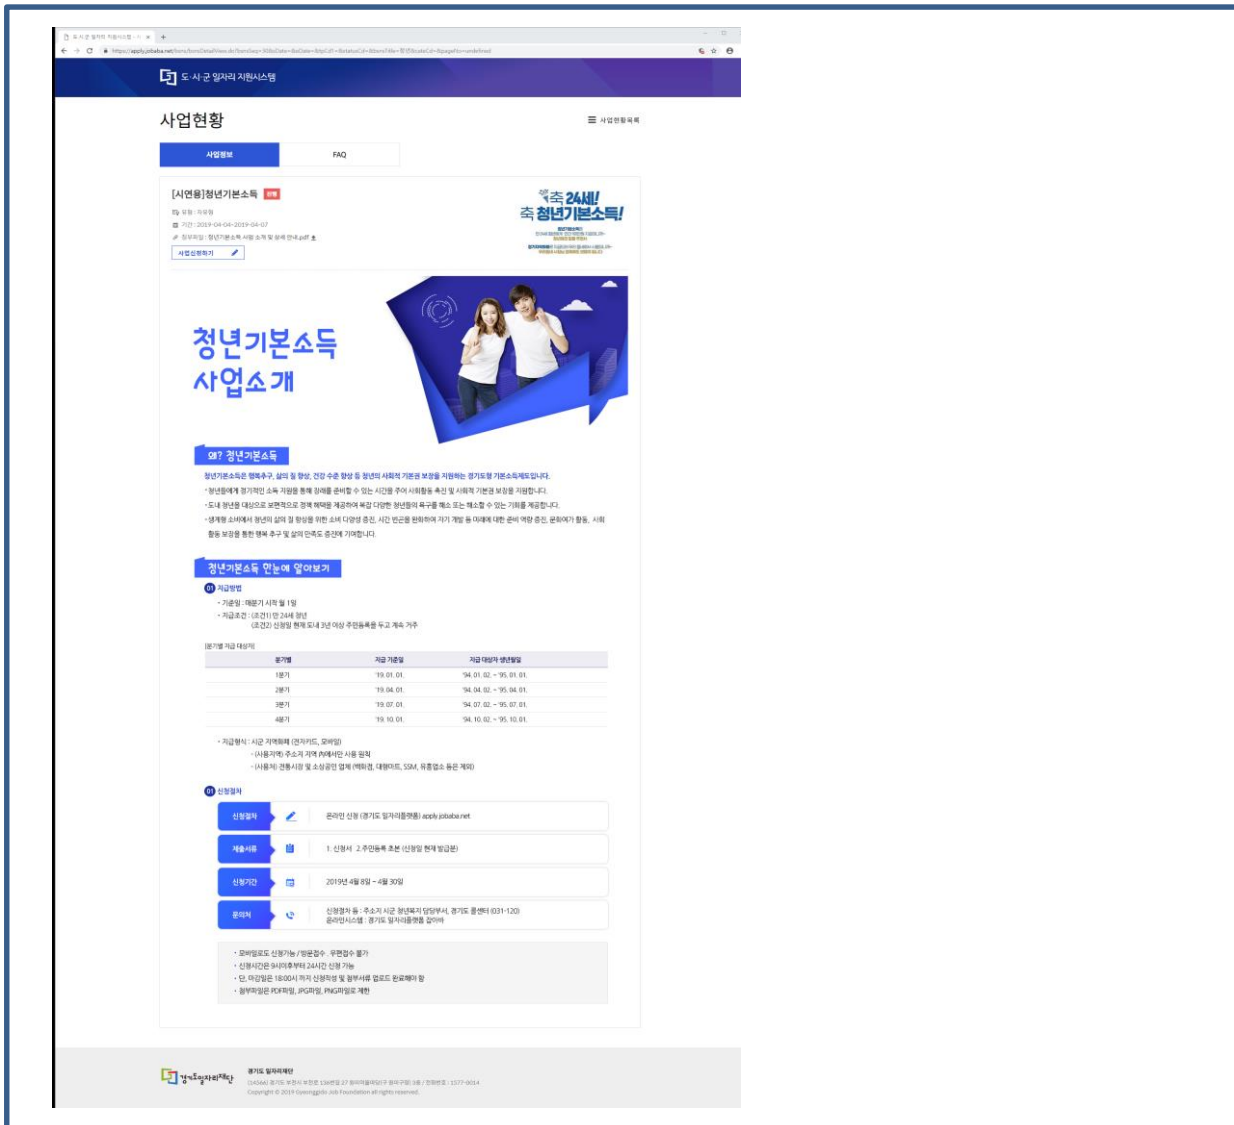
도·시·군 일자리 지원시스템

사업현황

사업현황목록

사업정보

FAQ

[시연용]청년기본소득

유형 : 자유형

기간 : 2019-04-04~2019-04-07

첨부파일 : 청년기본소득 사업 소개 및 상세 안내.pdf

사업신청하기

축 24세!
축 청년기본소득!

청년기본소득
사업소개

왜? 청년기본소득

청년기본소득은 행복추구, 삶의 질 향상, 건강 수준 향상 등 청년의 사회적 기본권 보장을 지원하는 경기도형 기본소득제도입니다.

• 청년들에게 정기적인 소득 지원을 통해 장래를 준비할 수 있는 시간을 주어 사회활동 촉진 및 사회적 기본권 보장을 지원합니다.

• 도내 청년을 대상으로 보편적으로 경제 혜택을 제공하여 복잡 다양한 청년들의 욕구를 해소 또는 해소할 수 있는 기회를 제공합니다.

• 생계형 소비에서 청년의 삶의 질 향상을 위한 소비 다양성 증진, 시간 빈곤을 완화하여 자기 개발 등 미래에 대한 준비 역량 증진, 문화여가 활동, 사회활동 보장을 통한 행복 추구 및 삶의 만족도 증진에 기여합니다.

청년기본소득 한눈에 알아보기

01 지급방법

• 기준일 : 매분기 시작 월 1일

• 지급조건 : (조건1) 만 24세 청년
(조건2) 신청일 현재 도내 3년 이상 주민등록을 두고 계속 거주

[분기별 지급 대상자]

| 분기별 | 지급 기준일 | 지급 대상자 생년월일 |
|---|---|---|
| 1분기 | '19. 01. 01. | '94. 01. 02. ~ '95. 01. 01. |
| 2분기 | '19. 04. 01. | '94. 04. 02. ~ '95. 04. 01. |
| 3분기 | '19. 07. 01. | '94. 07. 02. ~ '95. 07. 01. |
| 4분기 | '19. 10. 01. | '94. 10. 02. ~ '95. 10. 01. |

• 지급형식 : 시군 지역화폐 (경기카드, 모바일)
- (사용지역) 주소지 지역 (시)에서만 사용 원칙
- (사용처) 전통시장 및 소상공인 업체 (백화점, 대형마트, SSM, 유흥업소 등은 제외)

01 신청절차

신청절차 | 온라인 신청 (경기도 일자리플랫폼) apply.jobaba.net

제출서류 | 1. 신청서 2. 주민등록 초본 (신청일 현재 발급분)

신청기간 | 2019년 4월 8일 ~ 4월 30일

문의처 | 신청절차 등 : 주소지 시군 청년복지 담당부서, 경기도 콜센터 (031-120)
온라인시스템 : 경기도 일자리플랫폼 잡아바

• 모바일로도 신청가능 / 방문접수 · 우편접수 불가
• 신청시간은 9시이후부터 24시간 신청 가능
• 단, 마감일은 18:00시 까지 신청작성 및 첨부서류 업로드 완료해야 함
• 첨부파일은 PDF파일, JPG파일, PNG파일로 제한

경기도일자리재단

경기도 일자리재단
(14566) 경기도 부천시 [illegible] / 전화번호 : 1577-8014
Copyright © 2019 Gyeonggido Job Foundation all rights reserved.